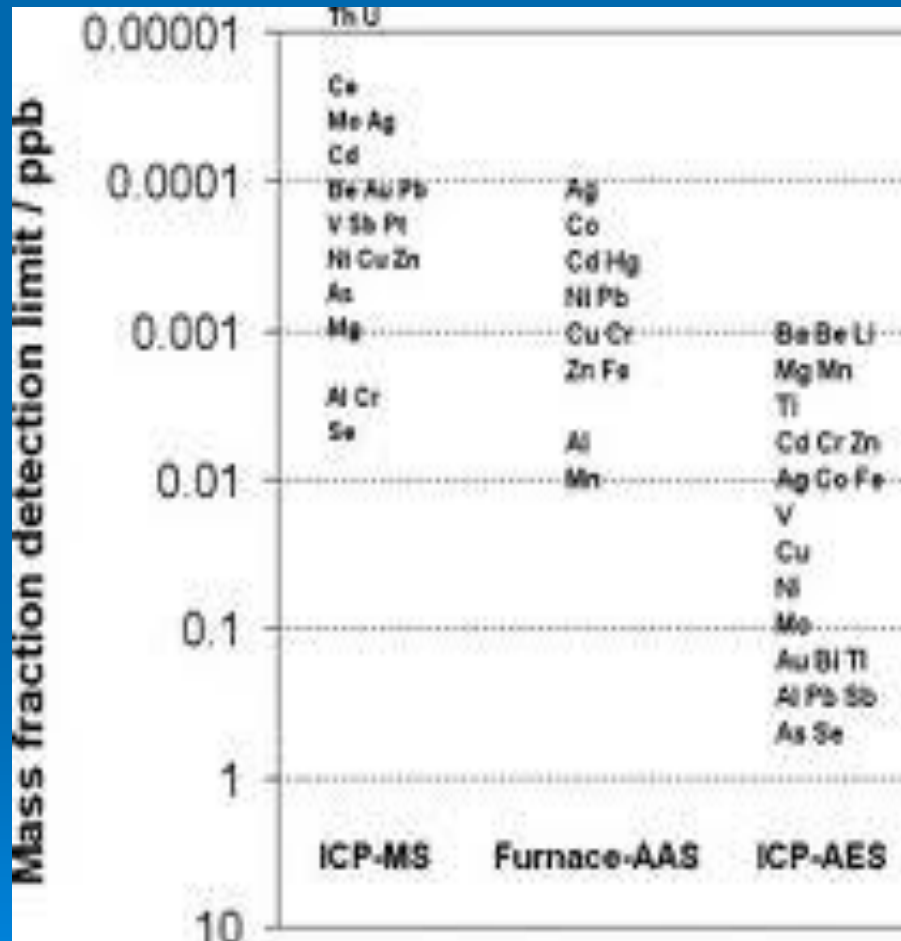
Mass fraction detection limit / ppb

0.00001
0.0001
0.001
0.01
0.1
1
10

Th U
Ce
Mo Ag
Cd
Be Au Pb
V Sb Pt
Ni Cu Zn
As
Mg
Al Cr
Se

Ag
Co
Cd Hg
Ni Pb
Cu Cr
Zn Fe
Al
Mn

Ba Be Li
Mg Mn
Ti
Cd Cr Zn
Ag Co Fe
V
Cu
Ni
Mo
Au Bi Tl
Al Pb Sb
As Se

ICP-MS
Furnace-AAS
ICP-AES